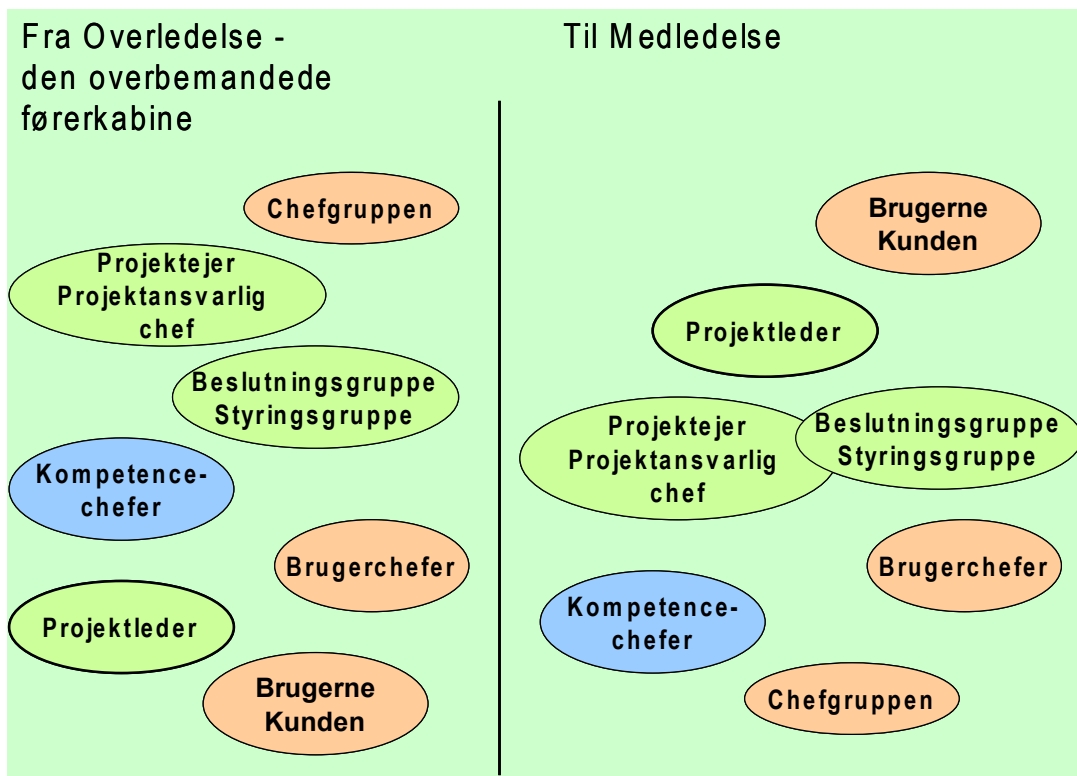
Fra Overledelse - den overbemandede førerkabine

Chefgruppen

Projektejer
Projektansvarlig chef

Beslutningsgruppe
Styringsgruppe

Kompetencechefer

Brugerchefer

Projektleder

Brugerne
Kunden

Til Medledelse

Brugerne
Kunden

Projektleder

Projektejer
Projektansvarlig chef

Beslutningsgruppe
Styringsgruppe

Brugerchefer

Kompetencechefer

Chefgruppen